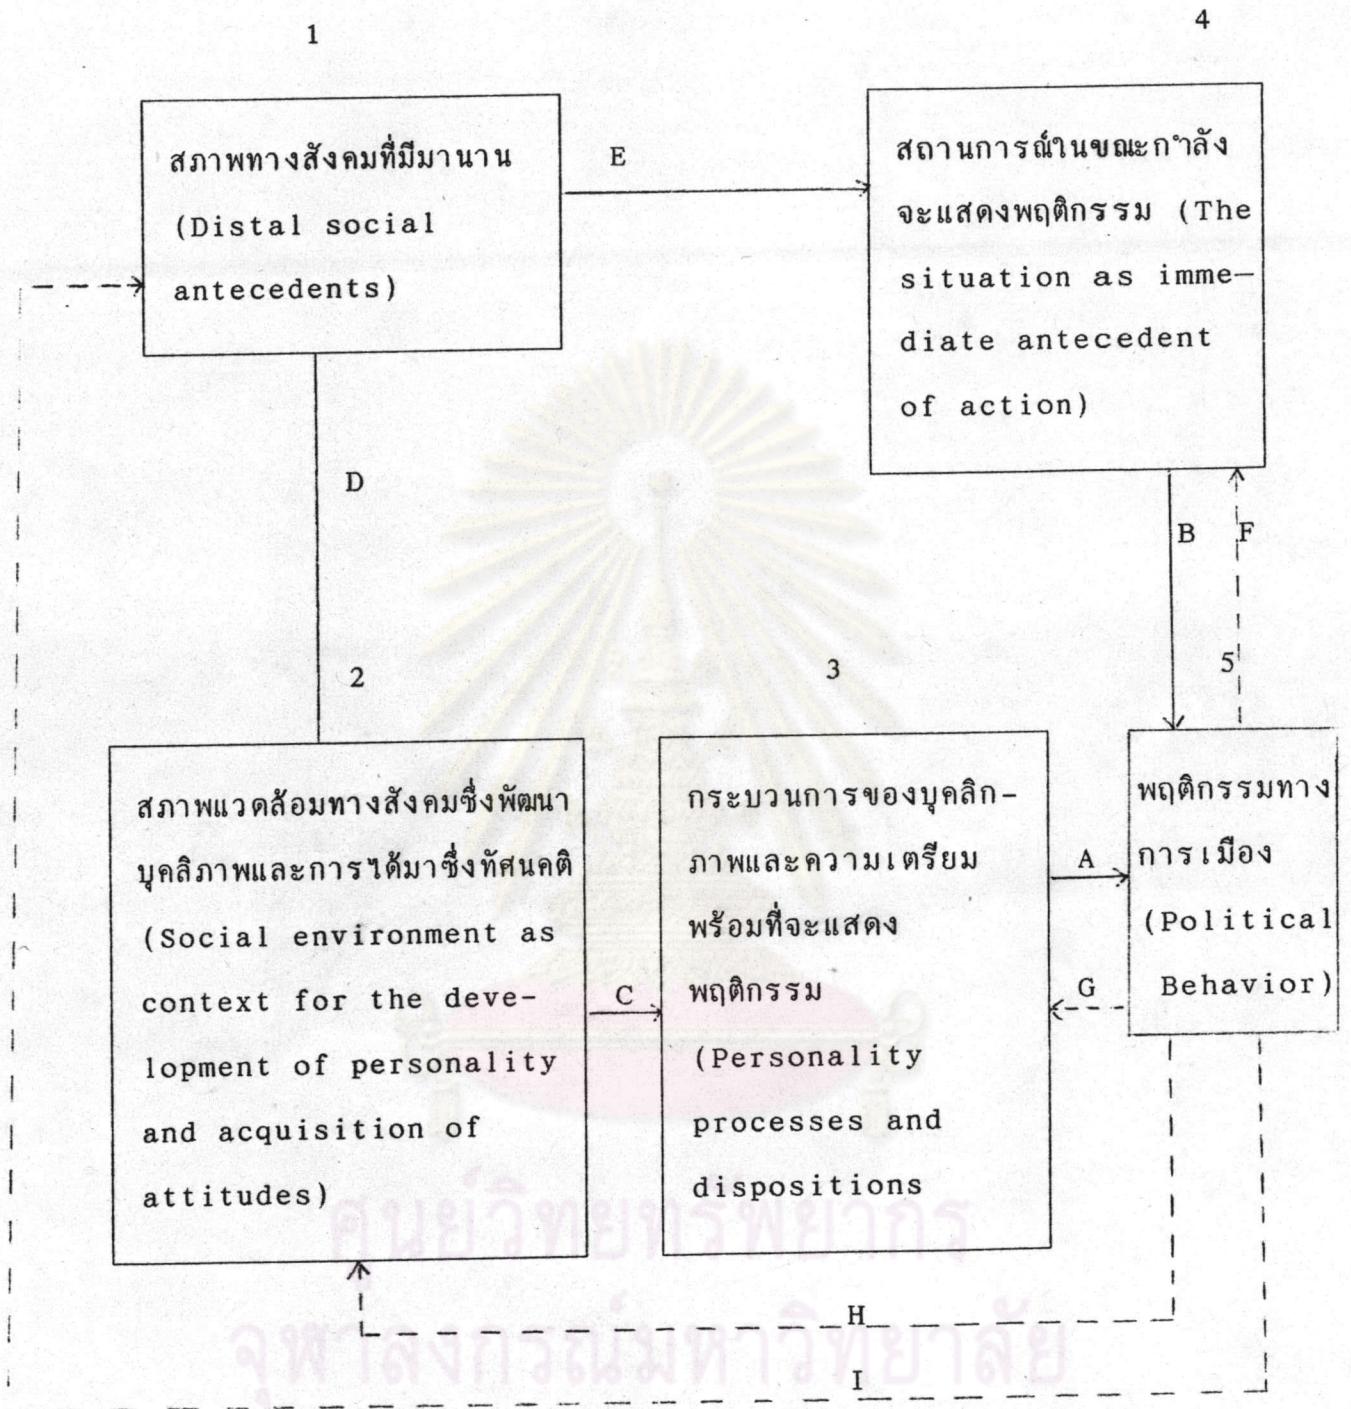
1

สภาพทางสังคมที่มีมานาน (Distal social antecedents)

E

4

สถานการณ์ในขณะกำลังจะแสดงพฤติกรรม (The situation as immediate antecedent of action)

D

B

F

5

2

สภาพแวดล้อมทางสังคมซึ่งพัฒนาบุคลิภาพและการได้มาซึ่งทัศนคติ (Social environment as context for the development of personality and acquisition of attitudes)

C

3

กระบวนการของบุคลิกภาพและความเตรียมพร้อมที่จะแสดงพฤติกรรม (Personality processes and dispositions

A

G

พฤติกรรมทางการเมือง (Political Behavior)

H

I

ศูนย์วิทยทรัพยากร
จุฬาลงกรณ์มหาวิทยาลัย